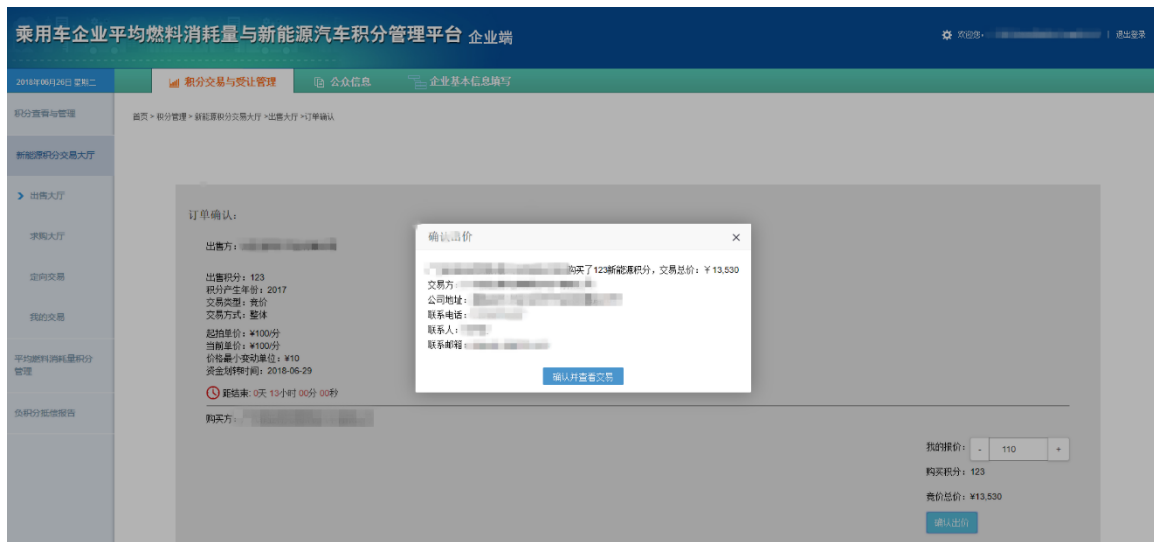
乘用车企业平均燃料消耗量与新能源汽车积分管理平台 企业端

欢迎您，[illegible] | 退出登录

2018年06月26日 星期二

积分交易与受让管理 | 公众信息 | 企业基本信息填写

积分查看与管理

新能源积分交易大厅

出售大厅

求购大厅

定向交易

我的交易

平均燃料消耗量积分管理

负积分抵偿报告

首页 > 积分管理 > 新能源积分交易大厅 > 出售大厅 > 订单确认

订单确认：

出售方：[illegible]

出售积分：123
积分产生年份：2017
交易类型：竞价
交易方式：整体

起拍单价：¥100/分
当前单价：¥100/分
价格最小变动单位：¥10
资金划转时间：2018-06-29

距结束：0天 13小时 00分 00秒

购买方：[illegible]

我的报价： - 110 +
购买积分：123
竞价总价：¥13,530

确认出价

确认出价 ×

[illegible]购买了123新能源积分，交易总价：¥13,530
交易方：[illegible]
公司地址：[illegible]
联系电话：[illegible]
联系人：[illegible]
联系邮箱：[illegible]

确认并查看交易